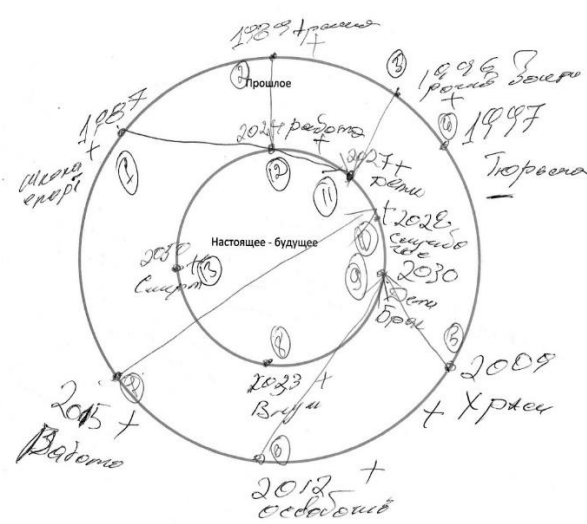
1989 Трасса +

Прошлое

1996 Гроза Зона +

1997 Тюрьма

1987 Школа спорт +

2024 работа +

2027 + дети

2028 Свадьба

Настоящее - будущее

2032 Смерть

2030 Дети брак

2009 + Храм

2015 + Работа

2023 + Вуз

2012 + освобождение

1 2 3 4 5 6 7 8 9 10 11 12 13